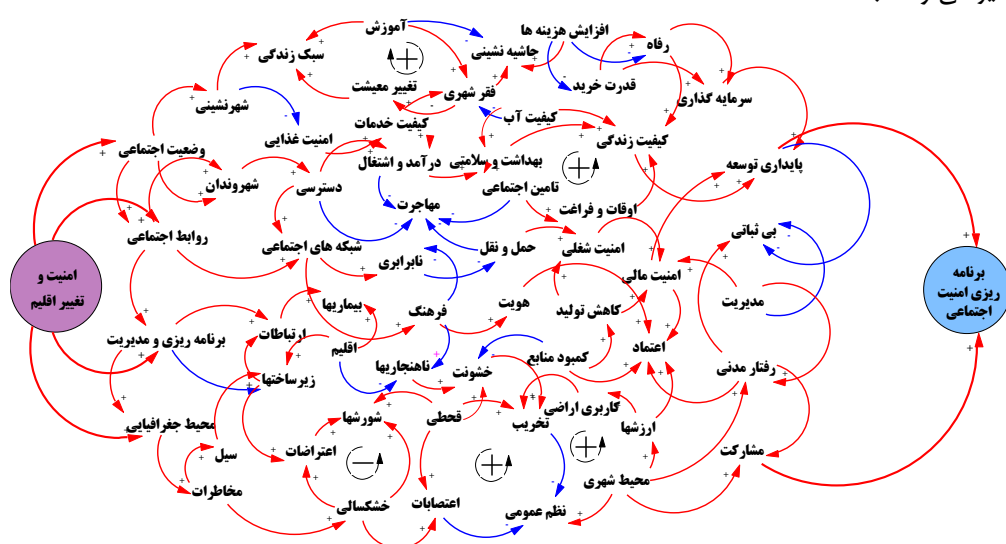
امنیت و تغییر اقلیم

برنامه ریزی امنیت اجتماعی

آموزش
افزایش هزینه ها
رفاه
سبک زندگی
حاشیه نشینی
قدرت خرید
سرمایه گذاری
تغییر معیشت
فقر شهری
شهرنشینی
کیفیت خدمات
کیفیت آب
کیفیت زندگی
امنیت غذایی
وضعیت اجتماعی
بهداشت و سلامتی
درآمد و اشتغال
پایداری توسعه
شهروندان
دسترسی
تامین اجتماعی
اوقات و فراغت
مهاجرت
روابط اجتماعی
شبکه های اجتماعی
حمل و نقل
امنیت شغلی
بی ثباتی
نابرابری
امنیت مالی
مدیریت
بیماریها
هویت
ارتباطات
فرهنگ
کاهش تولید
برنامه ریزی و مدیریت
اقلیم
کمبود منابع
اعتماد
زیرساختها
ناهنجاریها
خشونت
رفتار مدنی
کاربری اراضی
شورشها
قحطی
تخریب
ارزشها
محیط جغرافیایی
اعتراضات
سیل
مشارکت
محیط شهری
مخاطرات
خشکسالی
اعتصابات
نظم عمومی